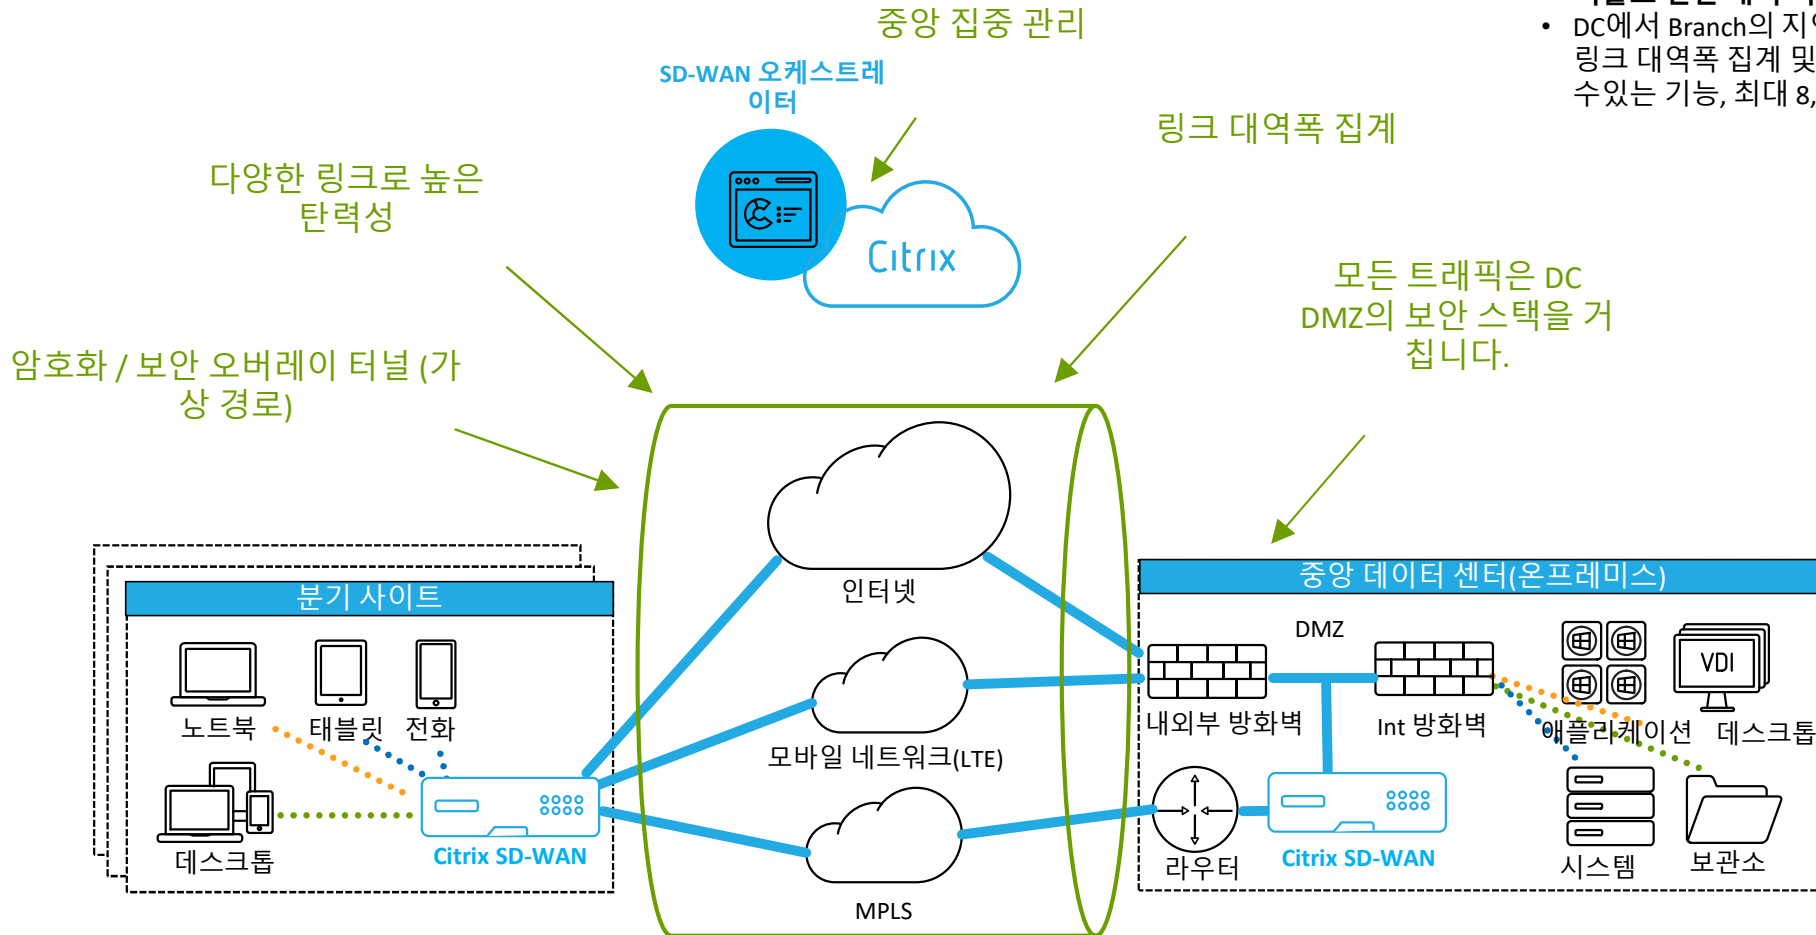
중앙 집중 관리

• DC에서 Branch의 지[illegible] 링크 대역폭 집계 및 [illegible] 수있는 기능, 최대 8,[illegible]

SD-WAN 오케스트레이터

Citrix

링크 대역폭 집계

다양한 링크로 높은 탄력성

모든 트래픽은 DC DMZ의 보안 스택을 거칩니다.

암호화 / 보안 오버레이 터널 (가상 경로)

인터넷

모바일 네트워크(LTE)

MPLS

분기 사이트

노트북

태블릿

전화

데스크톱

Citrix SD-WAN

중앙 데이터 센터(온프레미스)

DMZ

내외부 방화벽

Int 방화벽

애플리케이션

VDI

데스크톱

라우터

Citrix SD-WAN

시스템

보관소